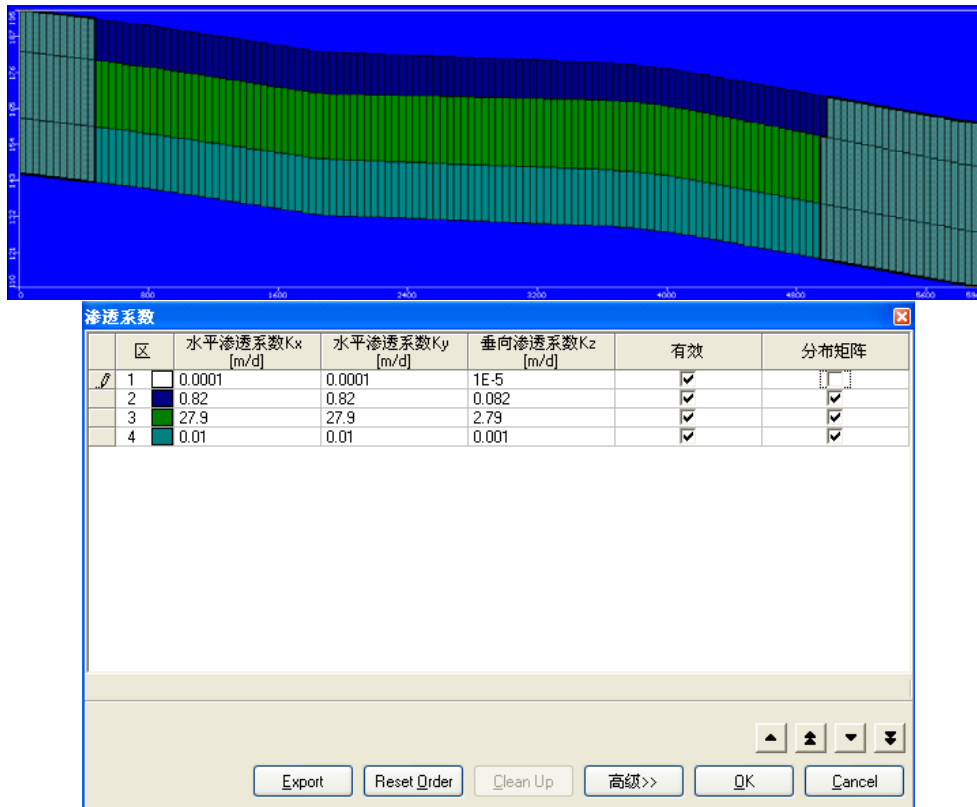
0 800 1600 2400 3200 4000 4800 5600

渗透系数

| | 区 | 水平渗透系数Kx [m/d] | 水平渗透系数Ky [m/d] | 垂向渗透系数Kz [m/d] | 有效 | 分布矩阵 |
|---|---|---|---|---|---|---|
| | 1 | 0.0001 | 0.0001 | 1E-5 | ☑ | ☐ |
| | 2 | 0.82 | 0.82 | 0.082 | ☑ | ☑ |
| | 3 | 27.9 | 27.9 | 2.79 | ☑ | ☑ |
| | 4 | 0.01 | 0.01 | 0.001 | ☑ | ☑ |

Export Reset Order Clean Up 高级>> OK Cancel